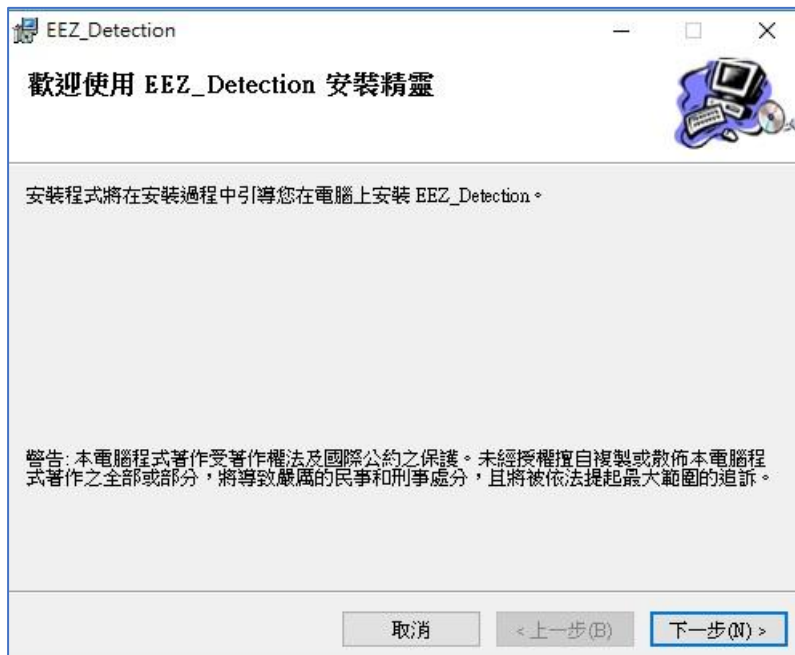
EEZ_Detection

歡迎使用 EEZ_Detection 安裝精靈

安裝程式將在安裝過程中引導您在電腦上安裝 EEZ_Detection。

警告: 本電腦程式著作受著作權法及國際公約之保護。未經授權擅自複製或散佈本電腦程式著作之全部或部分，將導致嚴厲的民事和刑事處分，且將被依法提起最大範圍的追訴。

取消 | < 上一步(B) | 下一步(N) >